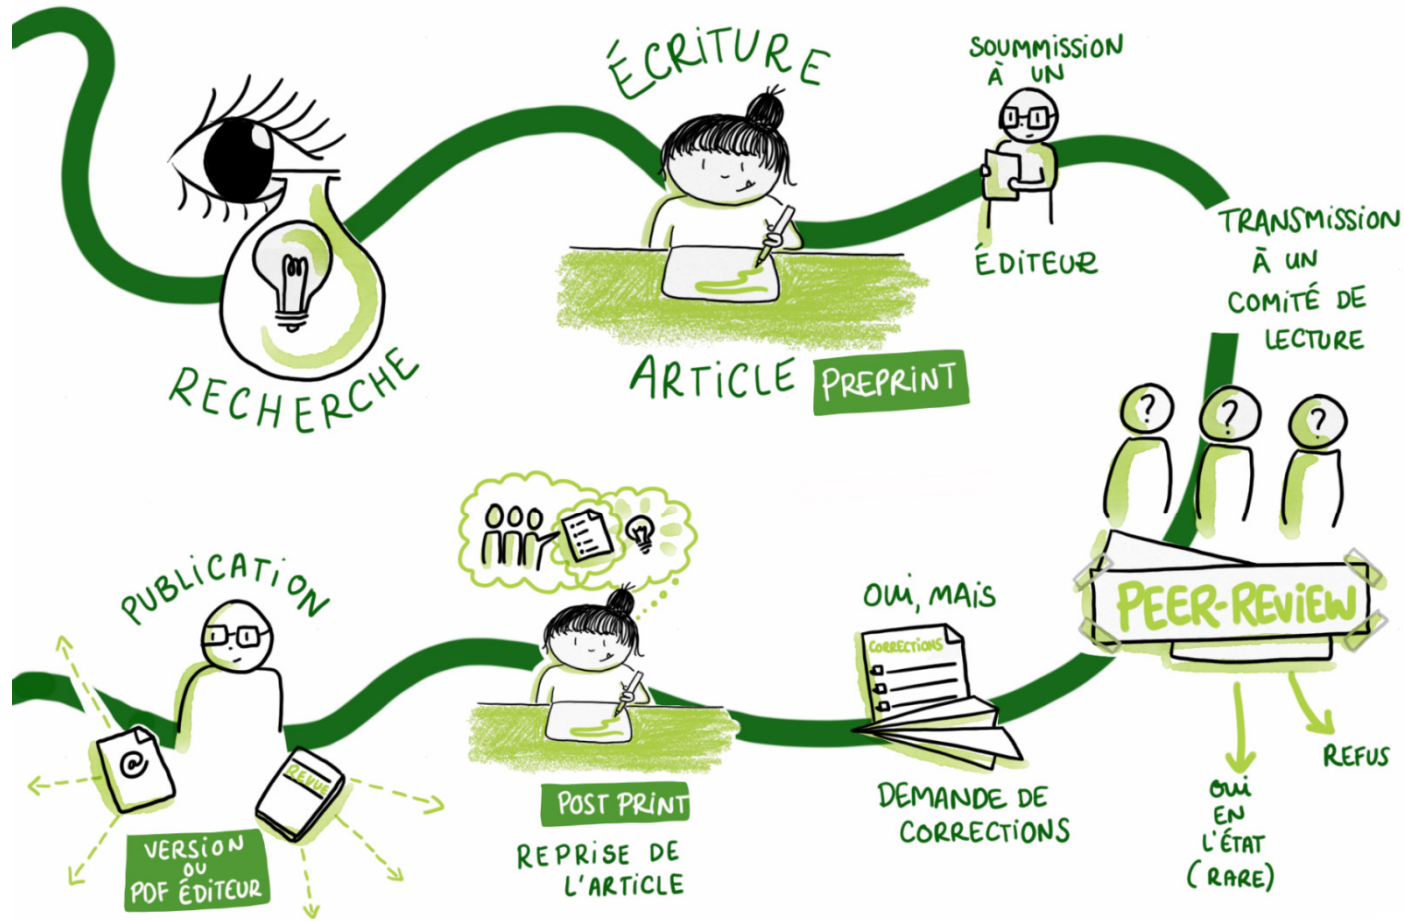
RECHERCHE

ÉCRITURE

ARTICLE PREPRINT

SOUMMISSION À UN ÉDITEUR

TRANSMISSION À UN COMITÉ DE LECTURE

?

?

?

PEER-REVIEW

OUI EN L'ÉTAT (RARE)

REFUS

OUI, MAIS

CORRECTIONS

DEMANDE DE CORRECTIONS

POST PRINT

REPRISE DE L'ARTICLE

PUBLICATION

@

REVUE

VERSION OU PDF ÉDITEUR